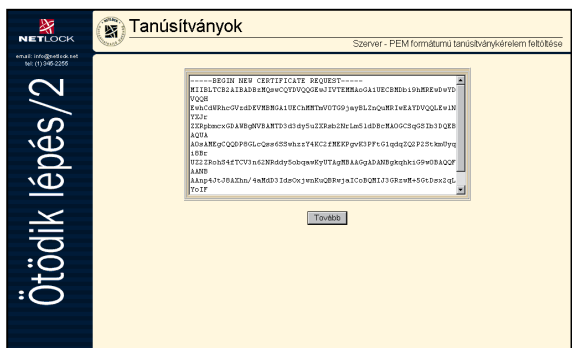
NETLOCK
email: info@netlock.net
tel: (1) 345-2255

Ötödik lépés/2

Tanúsítványok

Szerver - PEM formátumú tanúsítványkérelem feltöltése

-----BEGIN NEW CERTIFICATE REQUEST-----
MIIBLTCB2AIBADBzMQswCQYDVQQGEwJIVTEMMAoGA1UECBNDbi9hMREwDwYDVQQH
EwhCdWRhcGVzdDEVMBMGA1UEChMMTmV0TG9jayBLZnQuMRIwEAYDVQQLEwlNYXJr
ZXRpbmcxGDAWBgNVBAMTD3d3dy5uZXRsb2NrLmS1dDBcMA0GCSqGSIb3DQEBAQUA
A0sAMEgCQQDP8GLcQss6SSwhzzY4KC2fMEKPgvK3PFtG1qdqZQ2P2StkmOyqi8Br
UZ2ZRohS4fTCV3n62NRddy5obqawKyUTAgMBAAGgADANBgkqhkiG9w0BAQQFAANB
AAnp43tJ8AZhn/4aMdD3IdsOxjwnKuQBRwjaICoBQMIJ3GRzwM+5GtDsx2qLToIF
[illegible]

Tovább